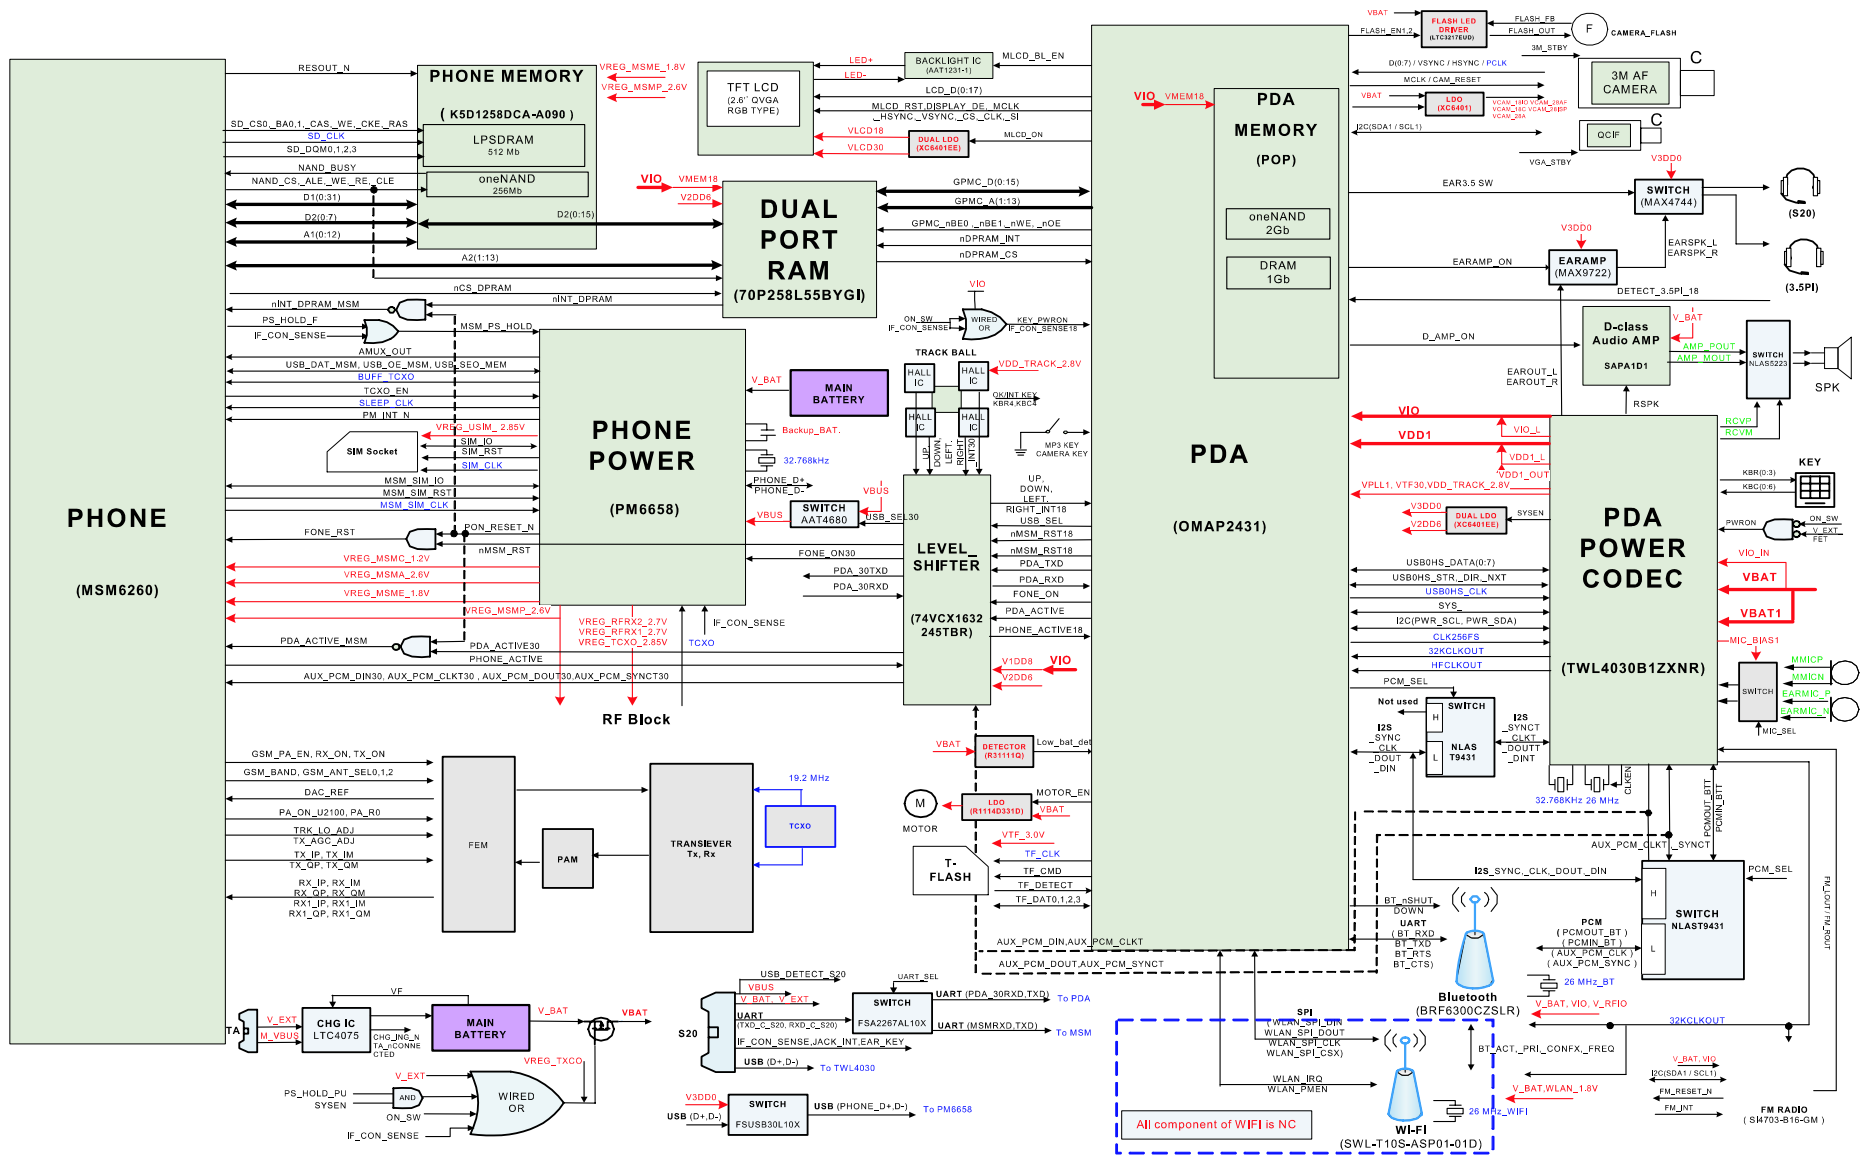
PHONE

(MSM6260)

RESOUT_N
SD_CS0_BA0,1_CAS_WE_CKE_RAS
SD_CLK
SD_DQM0,1,2,3
NAND_BUSY
NAND_CS_ALE_WE_RE_CLE
D1(0:31)
D2(0:7)
A1(0:12)
A2(1:13)
nCS_DPRAM
nINT_DPRAM_MSM
nINT_DPRAM
PS_HOLD_F
IF_CON_SENSE
MSM_PS_HOLD
AMUX_OUT
USB_DAT_MSM, USB_OE_MSM, USB_SEO_MEM
BUFF_TCXO
TCXO_EN
SLEEP_CLK
PM_INT_N
VREG_USIM_2.85V
SIM Socket
SIM_IO
SIM_RST
SIM_CLK
MSM_SIM_IO
MSM_SIM_RST
MSM_SIM_CLK
FONE_RST
PON_RESET_N
nMSM_RST
VREG_MSMC_1.2V
VREG_MSMA_2.6V
VREG_MSME_1.8V
VREG_MSMP_2.6V
PDA_ACTIVE_MSM
PDA_ACTIVE30
PHONE_ACTIVE
AUX_PCM_DIN30, AUX_PCM_CLKT30 , AUX_PCM_DOUT30,AUX_PCM_SYNCT30

PHONE MEMORY
( K5D1258DCA-A090 )
LPSDRAM
512 Mb
oneNAND
256Mb
D2(0:15)
VREG_MSME_1.8V
VREG_MSMP_2.6V

TFT LCD
(2.6" QVGA RGB TYPE)
LED+
LED-
BACKLIGHT IC
(AAT1231-1)
MLCD_BL_EN
LCD_D(0:17)
MLCD_RST,DISPLAY_DE, MLCD_HSYNC_VSYNC_CS_CLK_SI
VLCD18
VLCD30
DUAL LDO
(XC6401EE)
MLCD_ON

VIO
VMEM18
V2DD6
DUAL PORT RAM
(70P258L55BYGI)
GPMC_D(0:15)
GPMC_A(1:13)
GPMC_nBE0,_nBE1_nWE,_nOE
nDPRAM_INT
nDPRAM_CS

PHONE POWER
(PM6658)
V_BAT
MAIN BATTERY
Backup_BAT.
32.768kHz
PHONE_D+
PHONE_D-
SWITCH
AAT4680
VBUS
USB_SEL30
VREG_RFRX2_2.7V
VREG_RFRX1_2.7V
VREG_TCXO_2.85V
TCXO
IF_CON_SENSE
FONE_ON30
PDA_30TXD
PDA_30RXD
RF Block

VIO
ON_SW
IF_CON_SENSE
WIRED OR
KEY_PWRON
IF_CON_SENSE18
TRACK BALL
HALL IC
HALL IC
HALL IC
HALL IC
VDD_TRACK_2.8V
QK/INT KEY
KBR4,KBC4
MP3 KEY
CAMERA KEY
UP
DOWN
LEFT
RIGHT
INT30
UP,
DOWN,
LEFT,
RIGHT_INT18
USB_SEL
nMSM_RST18
nMSM_RST18
PDA_TXD
PDA_RXD
FONE_ON
PDA_ACTIVE
PHONE_ACTIVE18
LEVEL_SHIFTER
(74VCX1632 245TBR)
V1DD8
V2DD6
VIO

VBAT
DETECTOR
(R3111Q)
Low_bat_det
MOTOR
LDO
(R1114D331D)
MOTOR_EN
VBAT
VTF_3.0V
TF_CLK
TF_CMD
TF_DETECT
TF_DAT0,1,2,3
T-FLASH
AUX_PCM_DIN,AUX_PCM_CLKT
AUX_PCM_DOUT,AUX_PCM_SYNCT

PDA MEMORY (POP)
VIO
VMEM18
oneNAND
2Gb
DRAM
1Gb

PDA
(OMAP2431)

VBAT
FLASH LED DRIVER
(LTC3217EUD)
FLASH_FB
FLASH_EN1,2
FLASH_OUT
F
CAMERA_FLASH
3M_STBY
D(0:7) / VSYNC / HSYNC / PCLK
MCLK / CAM_RESET
3M AF CAMERA
C
VBAT
LDO
(XC6401)
VCAM_18IO VCAM_28AF VCAM_18C VCAM_28DP VCAM_28A
I2C(SDA1 / SCL1)
QCIF
C
VGA_STBY
V3DD0
EAR3.5 SW
SWITCH
(MAX4744)
(S20)
V3DD0
EARAMP_ON
EARAMP
(MAX9722)
EARSPK_L
EARSPK_R
(3.5PI)
DETECT_3.5PI_18
D_AMP_ON
D-class Audio AMP
SAPA1D1
V_BAT
AMP_POUT
AMP_MOUT
SWITCH
NLAS5223
SPK
EAROUT_L
EAROUT_R
RSPK
VIO
VDD1
VIO_L
VDD1_L
VDD1_OUT
VPLL1, VTF30,VDD_TRACK_2.8V
RCVP
RCVM
KEY
KBR(0:3)
KBC(0:6)
V3DD0
V2DD6
DUAL LDO
(XC6401EE)
SYSEN
PWRON
ON_SW
V_EXT
FET
PDA POWER CODEC
(TWL4030B1ZXNR)
VIO_IN
VBAT
VBAT1
MIC_BIAS1
USB0HS_DATA(0:7)
USB0HS_STR_DIR_NXT
USB0HS_CLK
SYS_
I2C(PWR_SCL, PWR_SDA)
CLK256FS
32KCLKOUT
HFCLKOUT
PCM_SEL
MMICP
MMICN
EARMIC_P
EARMIC_N
SWITCH
MIC_SEL
Not used
SWITCH
H
L
NLAS T9431
I2S _SYNC _CLK _DOUT _DIN
I2S _SYNCT _CLKT _DOUTT _DINT
32.768KHz
26 MHz
CLKEN
PCMOUT_BTT
PCMIN_BTT
AUX_PCM_CLKT , _SYNCT
I2S_SYNC_CLK_DOUT_DIN
PCM_SEL
SWITCH
NLAST9431
H
L
FM_LOUT / FM_ROUT
BT_nSHUT DOWN
UART
( BT_RXD
BT_TXD
BT_RTS
BT_CTS)
PCM
( PCMOUT_BT )
( PCMIN_BT )
( AUX_PCM_CLK )
( AUX_PCM_SYNC )
26 MHz_BT
V_BAT, VIO, V_RFIO
Bluetooth
(BRF6300CZSLR)
32KCLKOUT
BT_ACT_PRI_CONF_FREQ
SPI
( WLAN_SPI_DIN
WLAN_SPI_DOUT
WLAN_SPI_CLK
WLAN_SPI_CSX)
WLAN_IRQ
WLAN_PMEN
V_BAT,WLAN_1.8V
26 MHz_WIFI
WI-FI
(SWL-T10S-ASP01-01D)
All component of WIFI is NC
V_BAT, VIO
I2C(SDA1 / SCL1)
FM_RESET_N
FM_INT
FM RADIO
( SI4703-B16-GM )

GSM_PA_EN, RX_ON, TX_ON
GSM_BAND, GSM_ANT_SEL0,1,2
DAC_REF
PA_ON_U2100, PA_R0
TRK_LO_ADJ
TX_AGC_ADJ
TX_IP, TX_IM
TX_QP, TX_QM
RX_IP, RX_IM
RX_QP, RX_QM
RX1_IP, RX1_IM
RX1_QP, RX1_QM
FEM
PAM
TRANSEIVER
Tx, Rx
19.2 MHz
TCXO

TA
V_EXT
M_VBUS
CHG IC
LTC4075
CHG_INC_N
TA_nCONNECTED
VF
MAIN BATTERY
V_BAT
VBAT
VREG_TXCO
V_EXT
PS_HOLD_PU
SYSEN
AND
ON_SW
WIRED OR
IF_CON_SENSE

USB_DETECT_S20
VBUS
V_BAT, V_EXT
UART
(TXD_C_S20, RXD_C_S20)
S20
IF_CON_SENSE,JACK_INT,EAR_KEY
USB (D+,D-)
To TWL4030
UART_SEL
SWITCH
FSA2267AL10X
UART (PDA_30RXD,TXD)
To PDA
UART (MSMRXD,TXD)
To MSM
V3DD0
USB (D+,D-)
SWITCH
FSUSB30L10X
USB (PHONE_D+,D-)
To PM6658